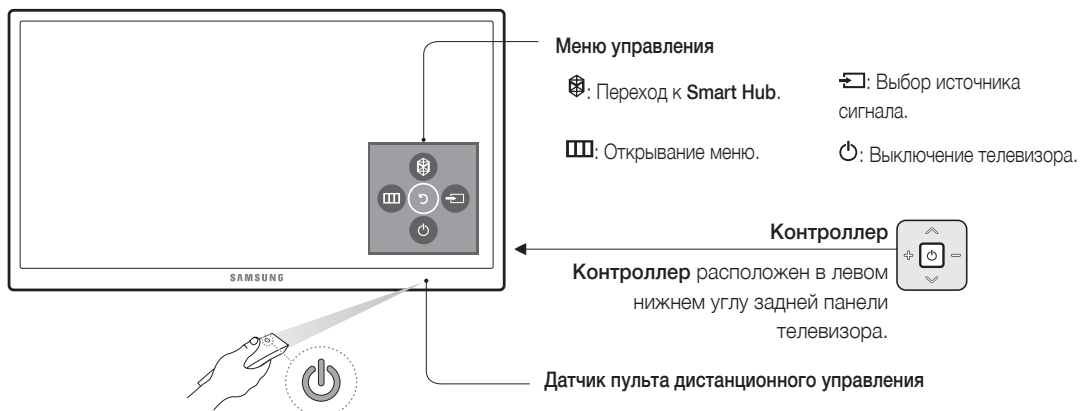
Меню управления

: Переход к Smart Hub.

: Выбор источника сигнала.

: Открывание меню.

: Выключение телевизора.

SAMSUNG

Контроллер

Контроллер расположен в левом нижнем углу задней панели телевизора.

Датчик пульта дистанционного управления